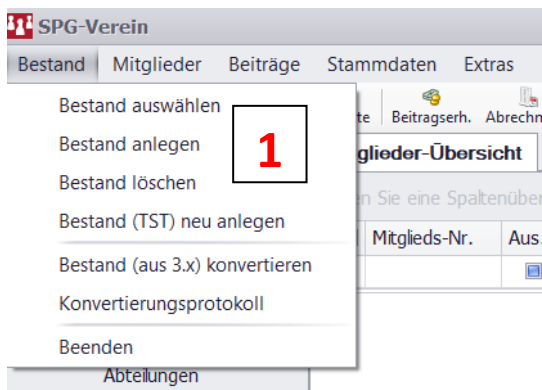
SPG-Verein

Bestand Mitglieder Beiträge Stammdaten Extras

Bestand auswählen
Bestand anlegen
Bestand löschen
Bestand (TST) neu anlegen
Bestand (aus 3.x) konvertieren
Konvertierungsprotokoll
Beenden

1

te Beitragserh. Abrechn

glieder-Übersicht

n Sie eine Spaltenüber

Mitglieds-Nr. Aus.

Abteilungen